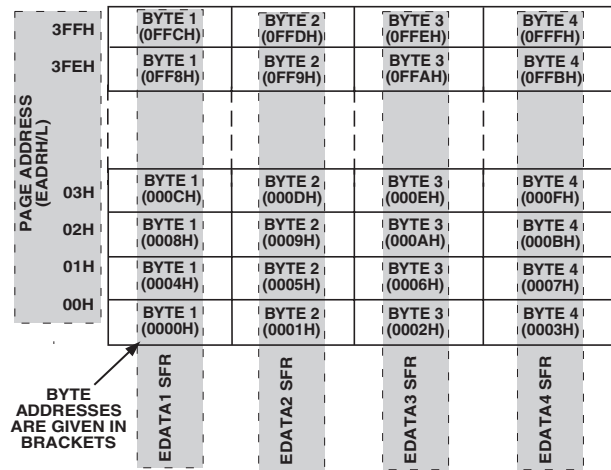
PAGE ADDRESS (EADRH/L)

| | | | | |
|---|---|---|---|---|
| 3FFH | BYTE 1 (0FFCH) | BYTE 2 (0FFDH) | BYTE 3 (0FFEH) | BYTE 4 (0FFFH) |
| 3FEH | BYTE 1 (0FF8H) | BYTE 2 (0FF9H) | BYTE 3 (0FFAH) | BYTE 4 (0FFBH) |
| | | | | |
| 03H | BYTE 1 (000CH) | BYTE 2 (000DH) | BYTE 3 (000EH) | BYTE 4 (000FH) |
| 02H | BYTE 1 (0008H) | BYTE 2 (0009H) | BYTE 3 (000AH) | BYTE 4 (000BH) |
| 01H | BYTE 1 (0004H) | BYTE 2 (0005H) | BYTE 3 (0006H) | BYTE 4 (0007H) |
| 00H | BYTE 1 (0000H) | BYTE 2 (0001H) | BYTE 3 (0002H) | BYTE 4 (0003H) |

BYTE ADDRESSES ARE GIVEN IN BRACKETS

EDATA1 SFR

EDATA2 SFR

EDATA3 SFR

EDATA4 SFR